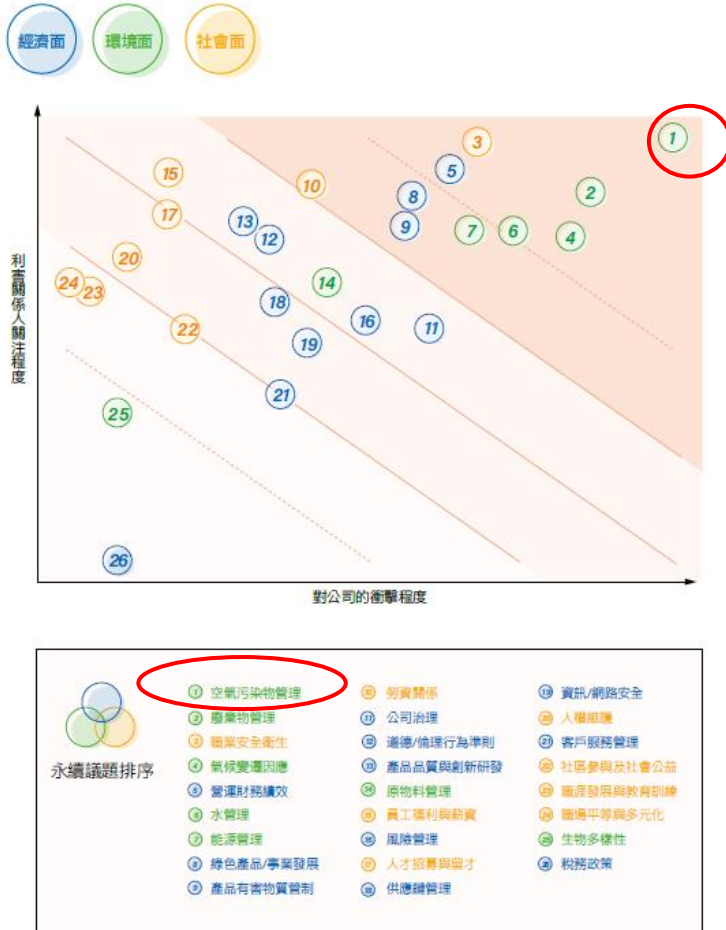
經濟面 環境面 社會面

利害關係人關注程度

1 2 3 4 5 6 7 8 9 10 11 12 13 14 15 16 17 18 19 20 21 22 23 24 25 26

對公司的衝擊程度

永續議題排序

① 空氣污染物管理
② 廢棄物管理
③ 職業安全衛生
④ 氣候變遷因應
⑤ 營運財務績效
⑥ 水管理
⑦ 能源管理
⑧ 綠色產品/事業發展
⑨ 產品有害物質管制
⑩ 勞資關係
⑪ 公司治理
⑫ 道德/倫理行為準則
⑬ 產品品質與創新研發
⑭ 原物料管理
⑮ 員工福利與薪資
⑯ 風險管理
⑰ 人才招募與留才
⑱ 供應鏈管理
⑲ 資訊/網路安全
⑳ 人權維護
㉑ 客戶服務管理
㉒ 社區參與及社會公益
㉓ 職涯發展與教育訓練
㉔ 職場平等與多元化
㉕ 生物多樣性
㉖ 稅務政策